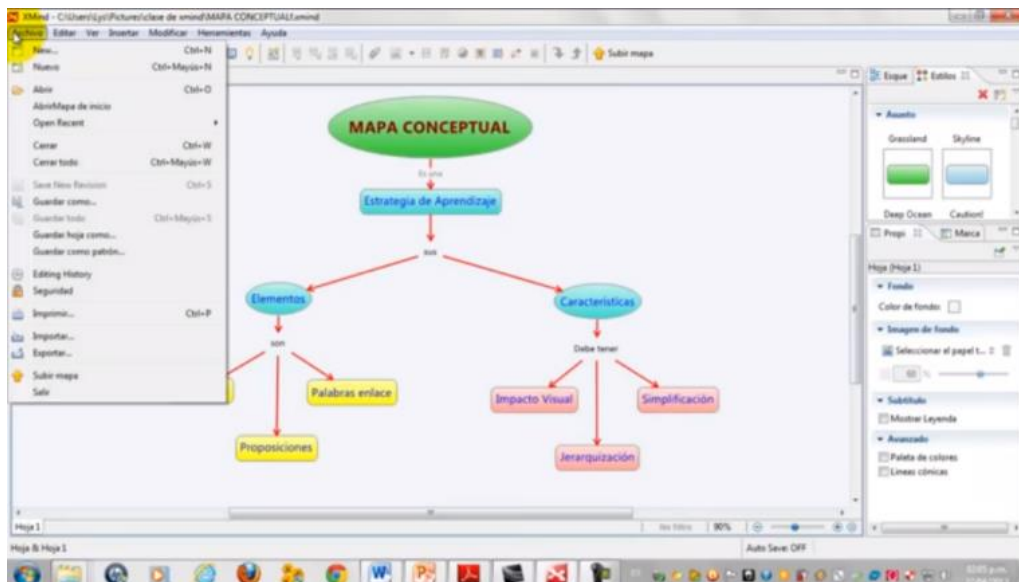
XMind - C:\Users\Lys\Pictures\clase de xmind\MAPA CONCEPTUAL.xmind

Archivo Editar Ver Insertar Modificar Herramientas Ayuda

Subir mapa

New... Ctrl+N
Nuevo Ctrl+Mayús+N
Abrir Ctrl+O
AbrirMapa de inicio
Open Recent
Cerrar Ctrl+W
Cerrar todo Ctrl+Mayús+W
Save New Revision Ctrl+S
Guardar como...
Guardar todo Ctrl+Mayús+S
Guardar hoja como...
Guardar como patrón...
Editing History
Seguridad
Imprimir... Ctrl+P
Importar...
Exportar...
Subir mapa
Salir

MAPA CONCEPTUAL
Es una
Estrategia de Aprendizaje
sus
Elementos
son
Palabras enlace
Proposiciones
Características
Debe tener
Impacto Visual
Simplificación
Jerarquización

Esque Estilos
Asunto
Grassland Skyline
Deep Ocean Caution!
Propi Marca
Hoja (Hoja 1)
Fondo
Color de fondo:
Imagen de fondo
Seleccionar el papel t...
60 %
Subtítulo
Mostrar Leyenda
Avanzado
Paleta de colores
Líneas cónicas

Hoja 1
90%
Hoja & Hoja 1
Auto Save: OFF
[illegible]